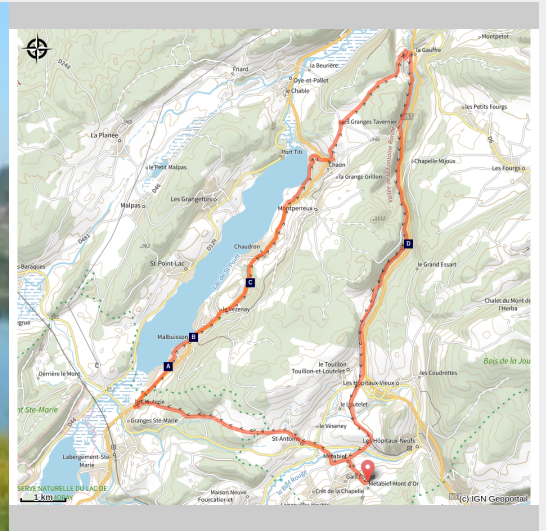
D248
Fnard
la Beuriere
Dye-et-Pallet
le Chable
La Gauffre
Montpetot
La Planee
le Petit Malpas
Port Titi
les Granges Taverner
Les Petits Fourgs
Chaon
Chapelle-Mijoux
Les Fourgs
la Grange Grillon
Les Grangettes
Malpas
Montperreux
D
Le Grand Essart
St-Point-Lac
Chaudron
Les Baraques
C
Chalet du Mont de l'Herba
le Vézenay
B
Malbuisson
Bois de la Jou
A
le Touillon
Touillon-et-Loutelet
Derriere le Mont
Les Couvnettes
Les Hôpitaux-Vieux
La Mutoie
Granges Ste-Marie
le Lautelet
nt Ste-Marie
le Vézenay
St-Antoine
Les Hôpitaux-Neufs
Labergement-Ste-Marie
Métabief
SERVE NATURELLE DU LAC DE
Métabief-Mont d'Or
Maison Neuve
Crêt de la Chapelle
Fourcatier-et-
1 km
(c) IGN Geoportail